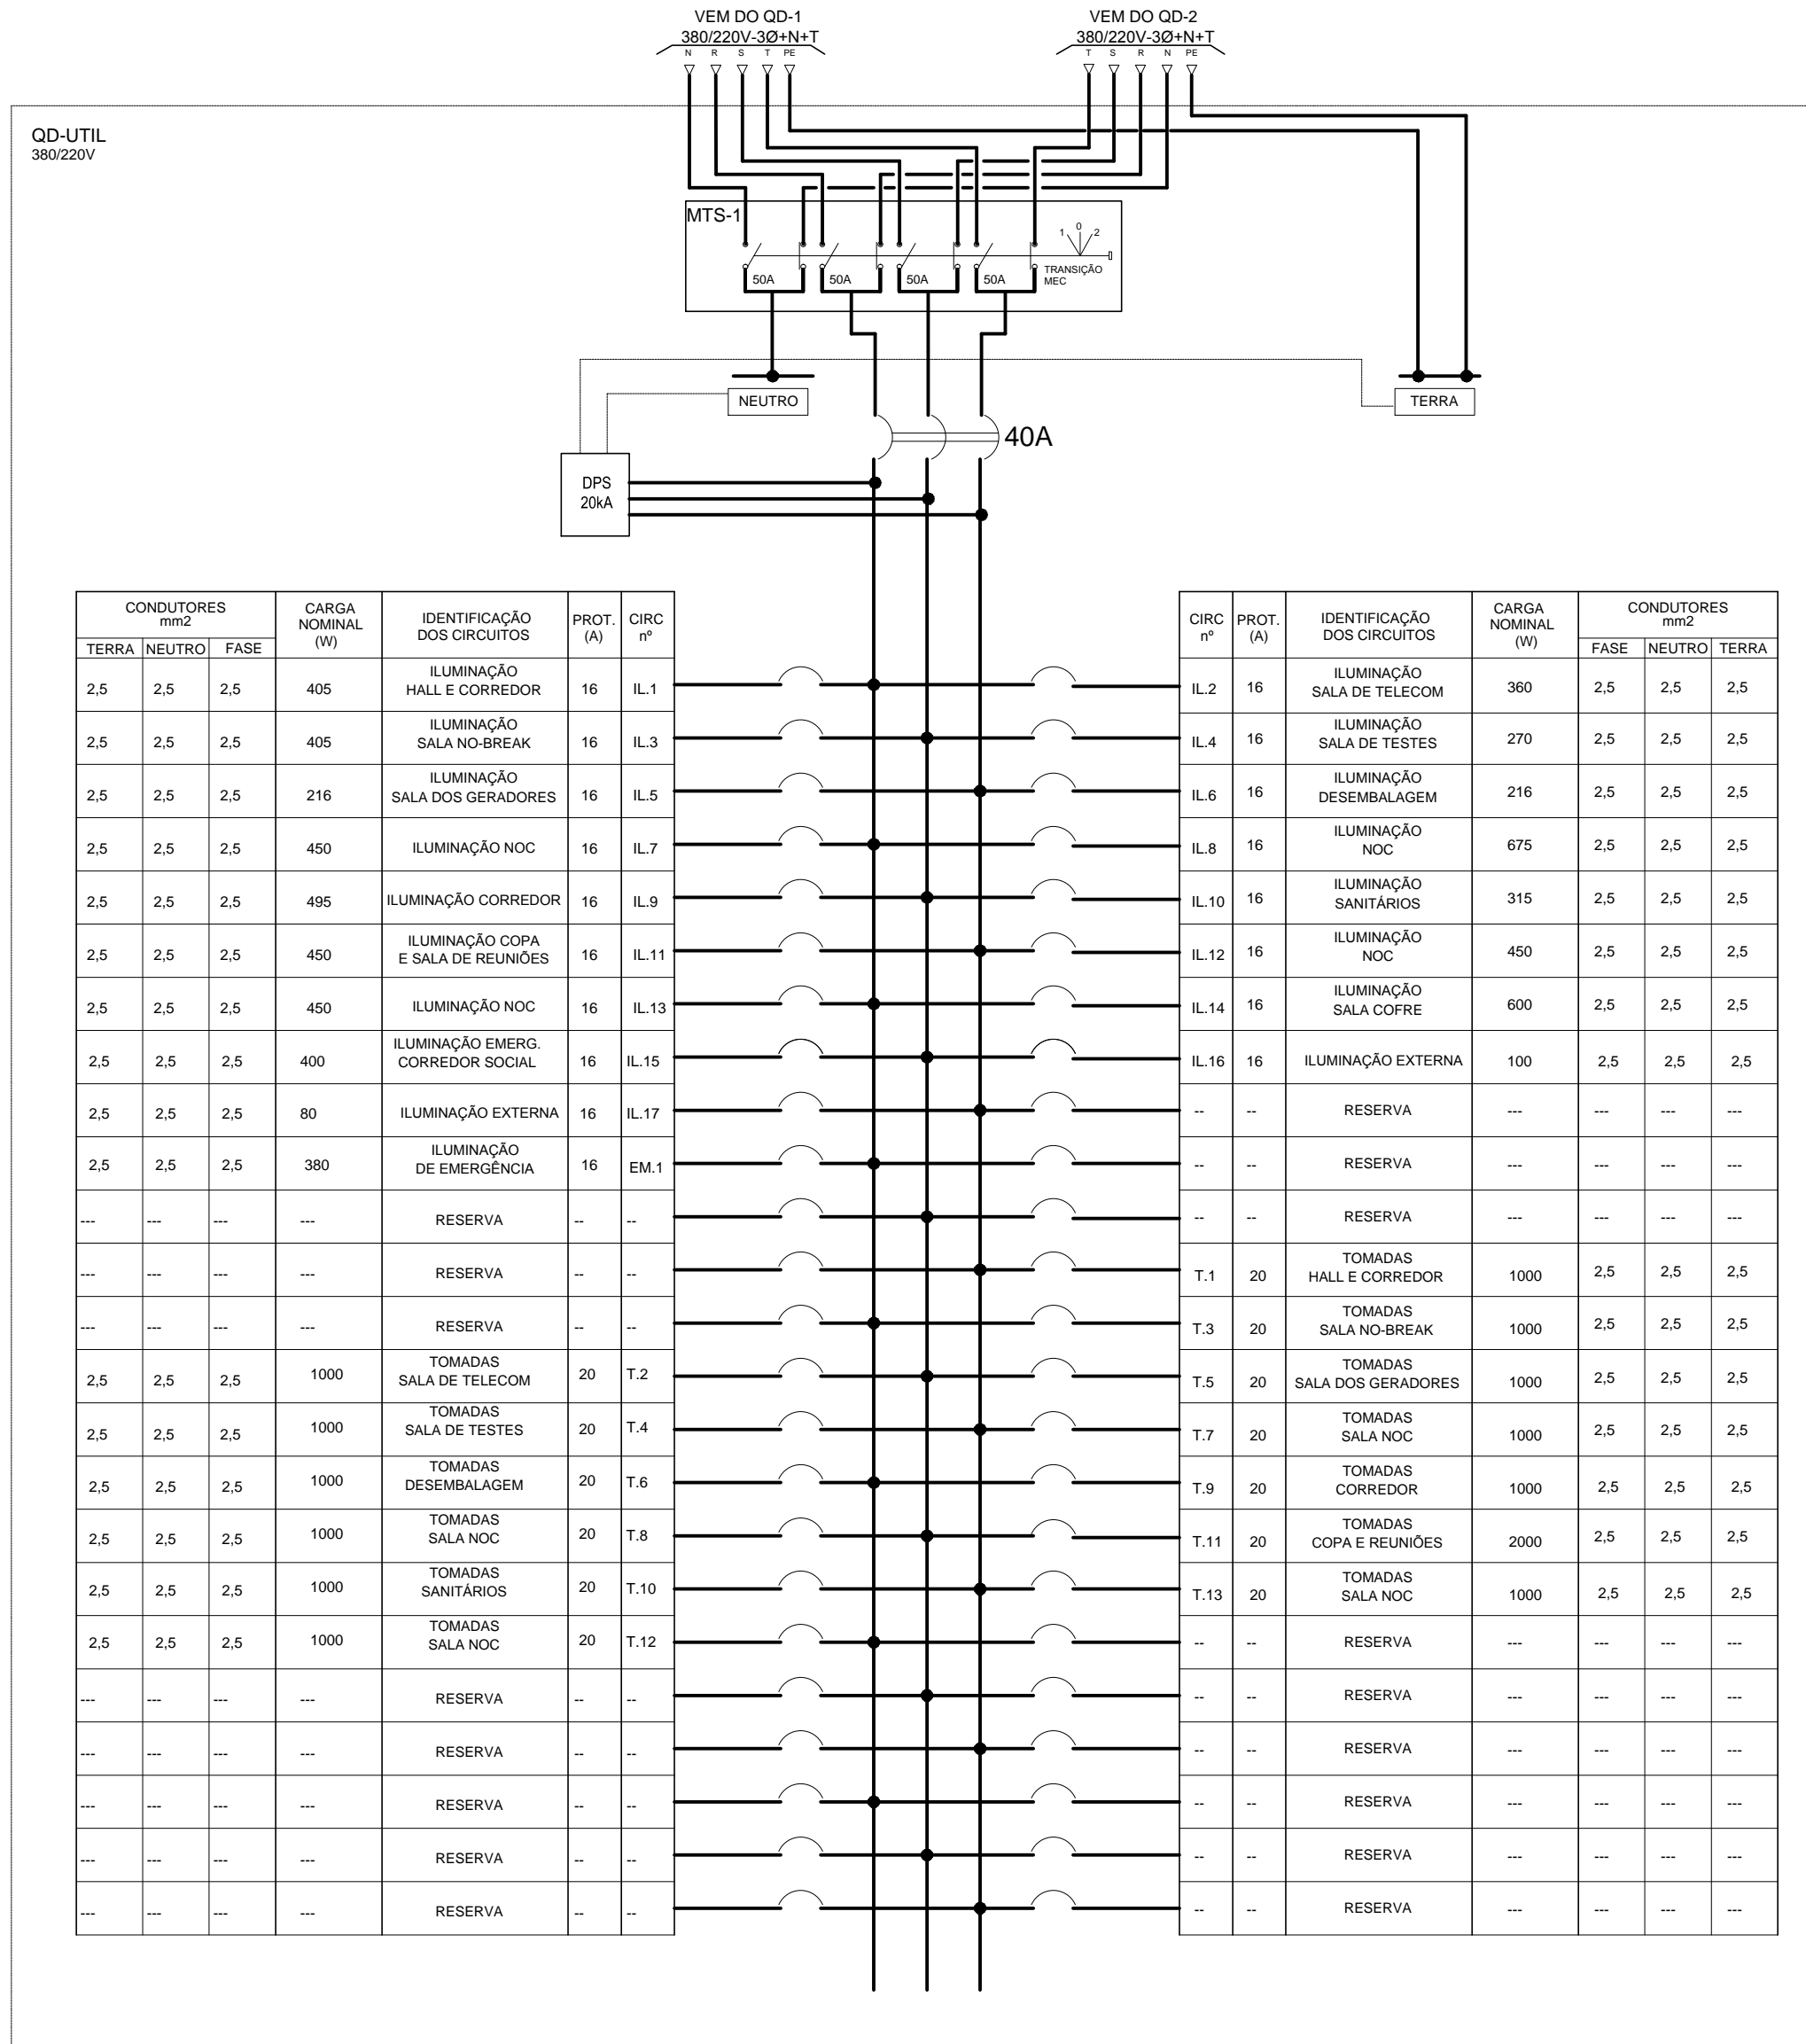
VEM DO QD-1
380/220V-3Ø+N+T
N R S T PE

VEM DO QD-2
380/220V-3Ø+N+T
T S R N PE

QD-UTIL
380/220V

MTS-1

1 0 2

TRANSIÇÃO MEC

50A 50A 50A 50A

NEUTRO

TERRA

40A

DPS
20kA

| CONDUTORES mm2 TERRA | NEUTRO | FASE | CARGA NOMINAL (W) | IDENTIFICAÇÃO DOS CIRCUITOS | PROT. (A) | CIRC nº |
|---|---|---|---|---|---|---|
| 2,5 | 2,5 | 2,5 | 405 | ILUMINAÇÃO HALL E CORREDOR | 16 | IL.1 |
| 2,5 | 2,5 | 2,5 | 405 | ILUMINAÇÃO SALA NO-BREAK | 16 | IL.3 |
| 2,5 | 2,5 | 2,5 | 216 | ILUMINAÇÃO SALA DOS GERADORES | 16 | IL.5 |
| 2,5 | 2,5 | 2,5 | 450 | ILUMINAÇÃO NOC | 16 | IL.7 |
| 2,5 | 2,5 | 2,5 | 495 | ILUMINAÇÃO CORREDOR | 16 | IL.9 |
| 2,5 | 2,5 | 2,5 | 450 | ILUMINAÇÃO COPA E SALA DE REUNIÕES | 16 | IL.11 |
| 2,5 | 2,5 | 2,5 | 450 | ILUMINAÇÃO NOC | 16 | IL.13 |
| 2,5 | 2,5 | 2,5 | 400 | ILUMINAÇÃO EMERG. CORREDOR SOCIAL | 16 | IL.15 |
| 2,5 | 2,5 | 2,5 | 80 | ILUMINAÇÃO EXTERNA | 16 | IL.17 |
| 2,5 | 2,5 | 2,5 | 380 | ILUMINAÇÃO DE EMERGÊNCIA | 16 | EM.1 |
| --- | --- | --- | --- | RESERVA | -- | -- |
| --- | --- | --- | --- | RESERVA | -- | -- |
| --- | --- | --- | --- | RESERVA | -- | -- |
| 2,5 | 2,5 | 2,5 | 1000 | TOMADAS SALA DE TELECOM | 20 | T.2 |
| 2,5 | 2,5 | 2,5 | 1000 | TOMADAS SALA DE TESTES | 20 | T.4 |
| 2,5 | 2,5 | 2,5 | 1000 | TOMADAS DESEMBALAGEM | 20 | T.6 |
| 2,5 | 2,5 | 2,5 | 1000 | TOMADAS SALA NOC | 20 | T.8 |
| 2,5 | 2,5 | 2,5 | 1000 | TOMADAS SANITÁRIOS | 20 | T.10 |
| 2,5 | 2,5 | 2,5 | 1000 | TOMADAS SALA NOC | 20 | T.12 |
| --- | --- | --- | --- | RESERVA | -- | -- |
| --- | --- | --- | --- | RESERVA | -- | -- |
| --- | --- | --- | --- | RESERVA | -- | -- |
| --- | --- | --- | --- | RESERVA | -- | -- |
| --- | --- | --- | --- | RESERVA | -- | -- |

| CIRC nº | PROT. (A) | IDENTIFICAÇÃO DOS CIRCUITOS | CARGA NOMINAL (W) | CONDUTORES mm2 FASE | NEUTRO | TERRA |
|---|---|---|---|---|---|---|
| IL.2 | 16 | ILUMINAÇÃO SALA DE TELECOM | 360 | 2,5 | 2,5 | 2,5 |
| IL.4 | 16 | ILUMINAÇÃO SALA DE TESTES | 270 | 2,5 | 2,5 | 2,5 |
| IL.6 | 16 | ILUMINAÇÃO DESEMBALAGEM | 216 | 2,5 | 2,5 | 2,5 |
| IL.8 | 16 | ILUMINAÇÃO NOC | 675 | 2,5 | 2,5 | 2,5 |
| IL.10 | 16 | ILUMINAÇÃO SANITÁRIOS | 315 | 2,5 | 2,5 | 2,5 |
| IL.12 | 16 | ILUMINAÇÃO NOC | 450 | 2,5 | 2,5 | 2,5 |
| IL.14 | 16 | ILUMINAÇÃO SALA COFRE | 600 | 2,5 | 2,5 | 2,5 |
| IL.16 | 16 | ILUMINAÇÃO EXTERNA | 100 | 2,5 | 2,5 | 2,5 |
| -- | -- | RESERVA | --- | --- | --- | --- |
| -- | -- | RESERVA | --- | --- | --- | --- |
| -- | -- | RESERVA | --- | --- | --- | --- |
| T.1 | 20 | TOMADAS HALL E CORREDOR | 1000 | 2,5 | 2,5 | 2,5 |
| T.3 | 20 | TOMADAS SALA NO-BREAK | 1000 | 2,5 | 2,5 | 2,5 |
| T.5 | 20 | TOMADAS SALA DOS GERADORES | 1000 | 2,5 | 2,5 | 2,5 |
| T.7 | 20 | TOMADAS SALA NOC | 1000 | 2,5 | 2,5 | 2,5 |
| T.9 | 20 | TOMADAS CORREDOR | 1000 | 2,5 | 2,5 | 2,5 |
| T.11 | 20 | TOMADAS COPA E REUNIÕES | 2000 | 2,5 | 2,5 | 2,5 |
| T.13 | 20 | TOMADAS SALA NOC | 1000 | 2,5 | 2,5 | 2,5 |
| -- | -- | RESERVA | --- | --- | --- | --- |
| -- | -- | RESERVA | --- | --- | --- | --- |
| -- | -- | RESERVA | --- | --- | --- | --- |
| -- | -- | RESERVA | --- | --- | --- | --- |
| -- | -- | RESERVA | --- | --- | --- | --- |
| -- | -- | RESERVA | --- | --- | --- | --- |